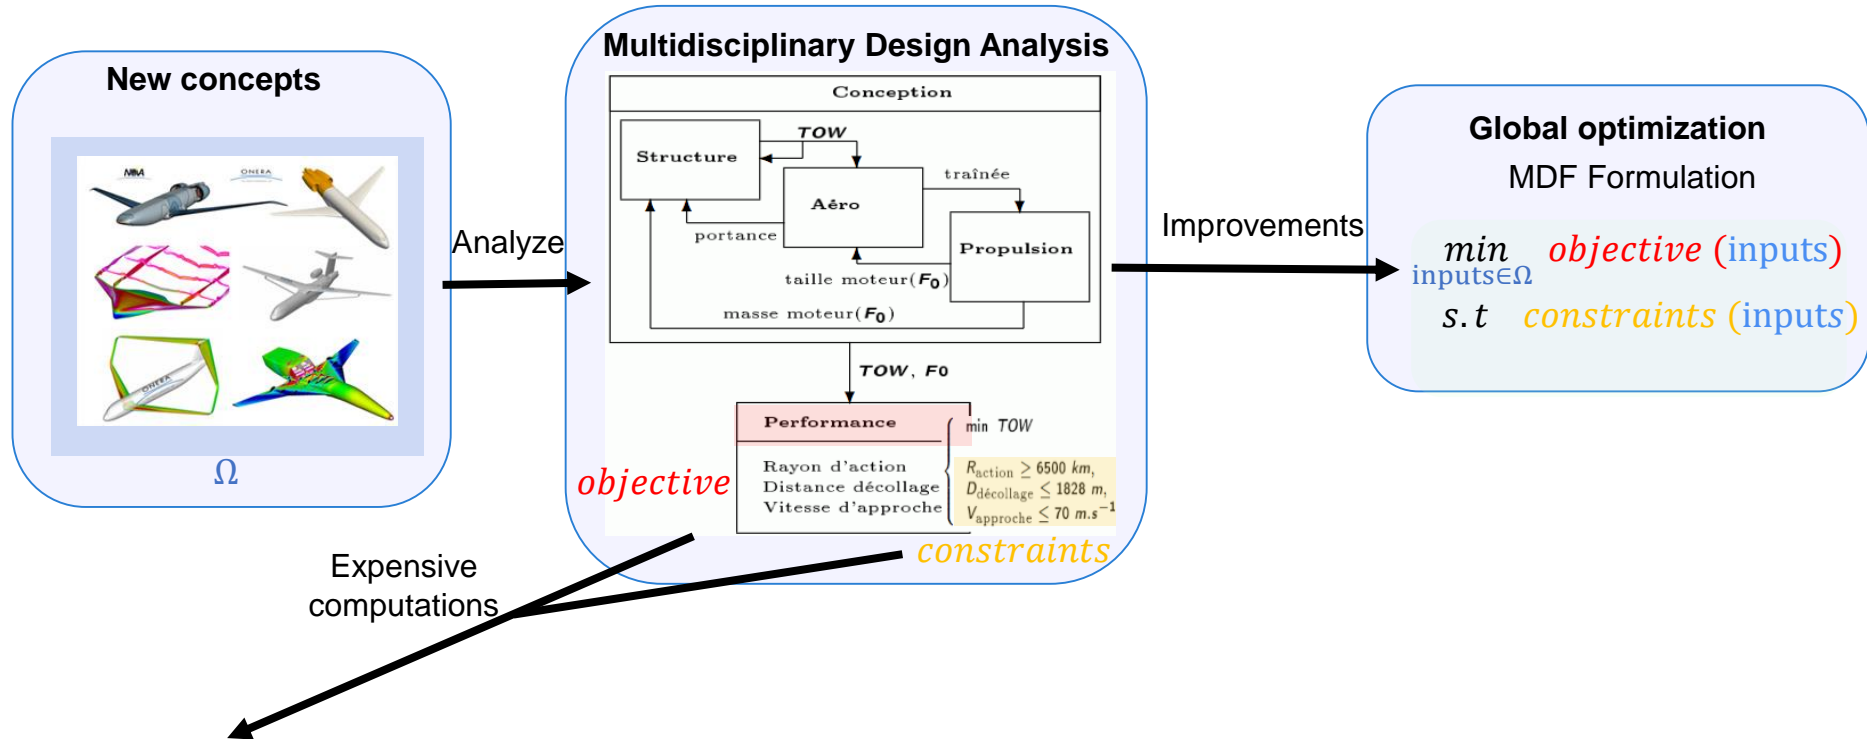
New concepts

NM

ONERA

$\Omega$

Analyze

Multidisciplinary Design Analysis

Conception

Structure

TOW

Aéro

traînée

portance

Propulsion

taille moteur($F_0$)

masse moteur($F_0$)

TOW, F0

Performance

min TOW

Rayon d'action
Distance décollage
Vitesse d'approche

$R_{action} \geq 6500$ km,
$D_{décollage} \leq 1828$ m,
$V_{approche} \leq 70$ m.s$^{-1}$

objective

constraints

Expensive computations

Improvements

Global optimization
MDF Formulation

$\min_{inputs \in \Omega}$ objective (inputs)
$s.t$ constraints (inputs)